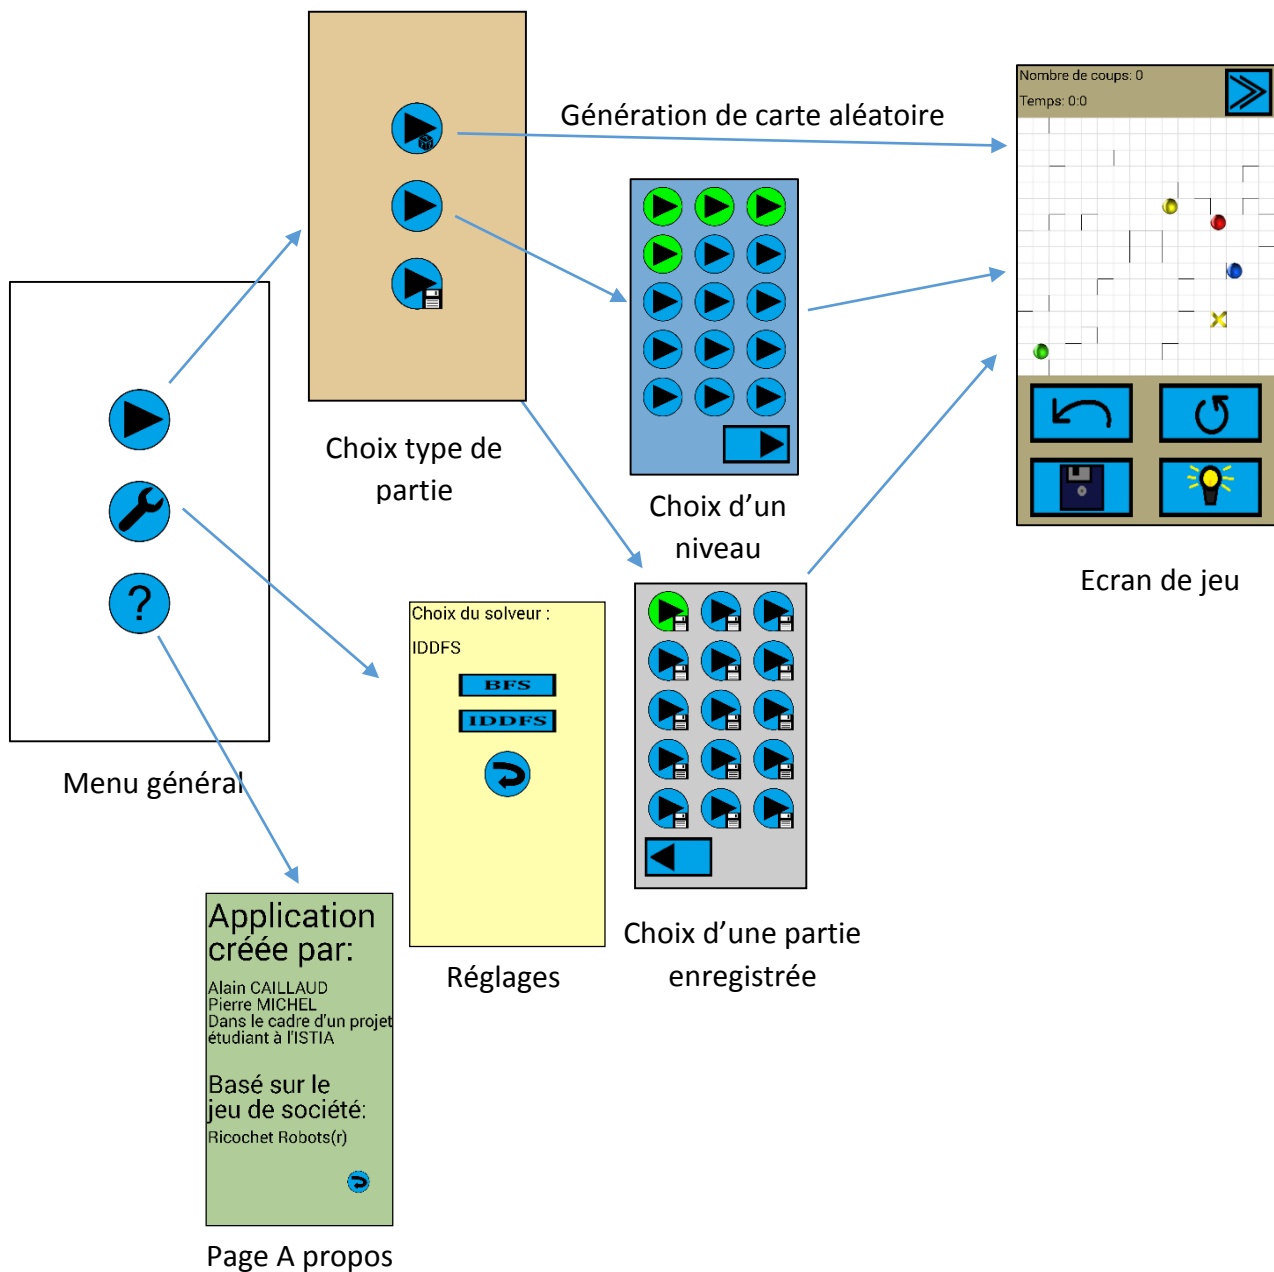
Génération de carte aléatoire

Nombre de coups: 0
Temps: 0:0

Choix type de partie

Choix d'un niveau

Ecran de jeu

?

Menu général

Choix du solveur :
IDDFS
BFS
IDDFS

Réglages

Choix d'une partie enregistrée

Application créée par:
Alain CAILLAUD
Pierre MICHEL
Dans le cadre d'un projet étudiant à l'ISTIA

Basé sur le jeu de société:
Ricochet Robots(r)

Page A propos